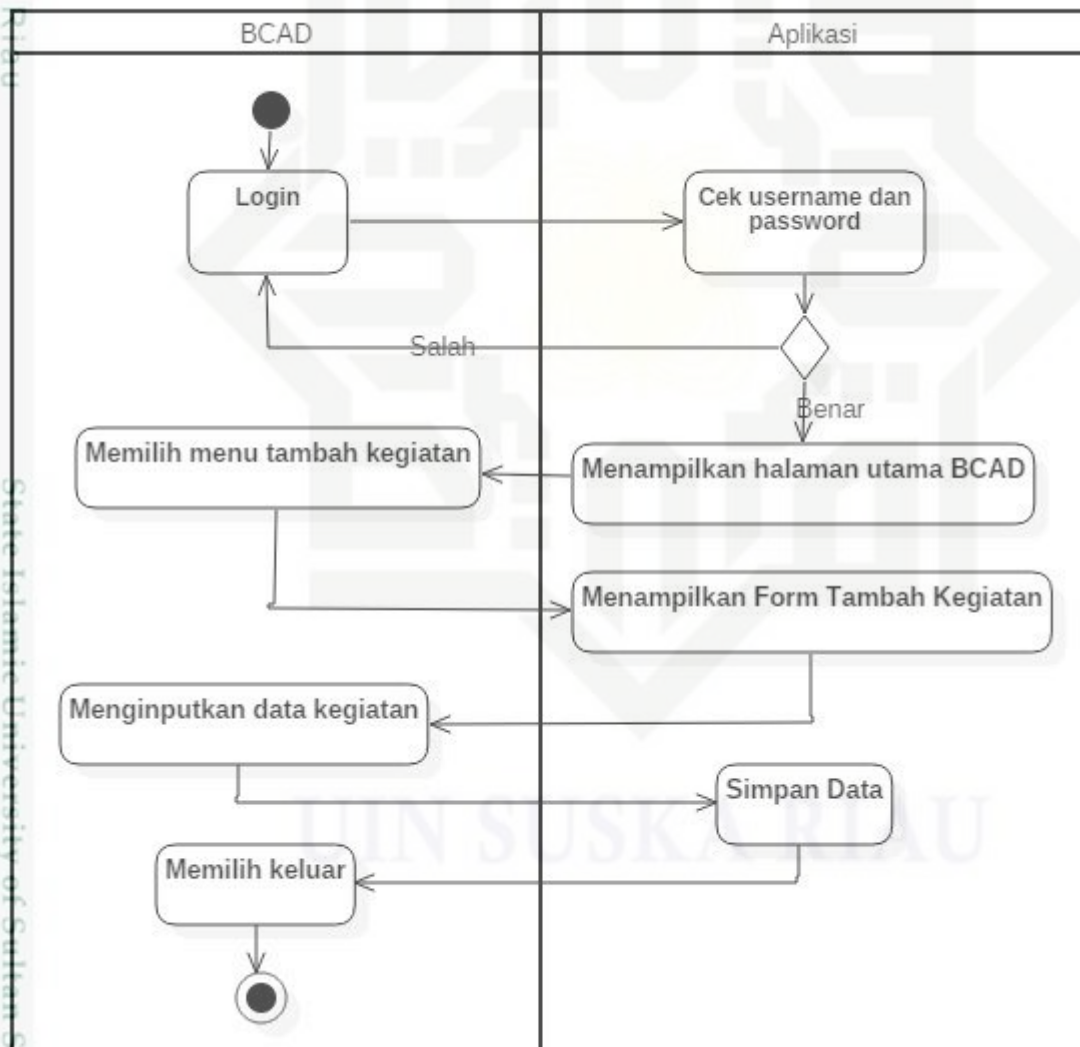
Riau

| BCAD | Aplikasi |
|---|---|

Login

Cek username dan password

Salah

Benar

Memilih menu tambah kegiatan

Menampilkan halaman utama BCAD

Menampilkan Form Tambah Kegiatan

Menginputkan data kegiatan

Simpan Data

Memilih keluar

UIN SUSKA RIAU

State Islamic University of Sultan S